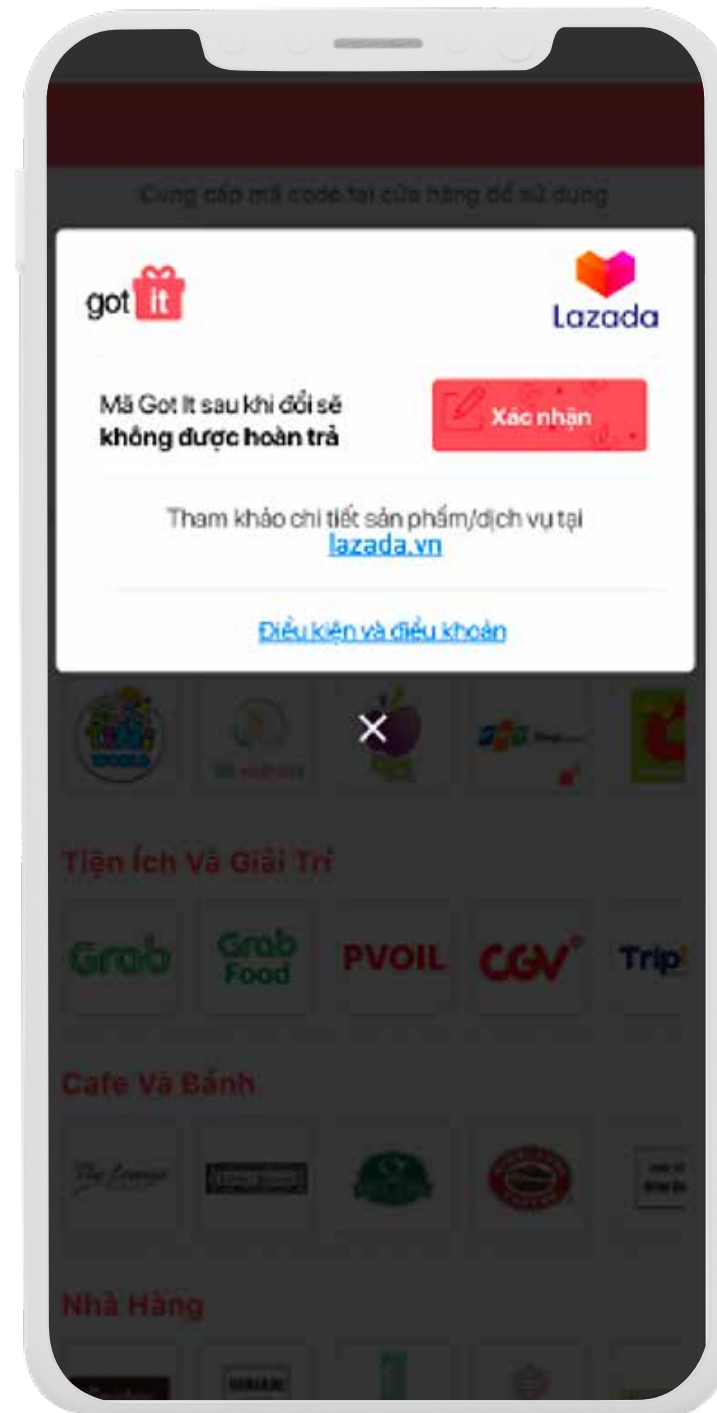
Cung cấp mã code tại cửa hàng để sử dụng

got it

Lazada

Mã Got It sau khi đổi sẽ **không được hoàn trả**

Xác nhận

Tham khảo chi tiết sản phẩm/dịch vụ tại lazada.vn

Điều kiện và điều khoản

×

Tiện Ích Và Giải Trí

Grab

Grab Food

PVOIL

CGV

Trip

Cafe Và Bánh

Nhà Hàng